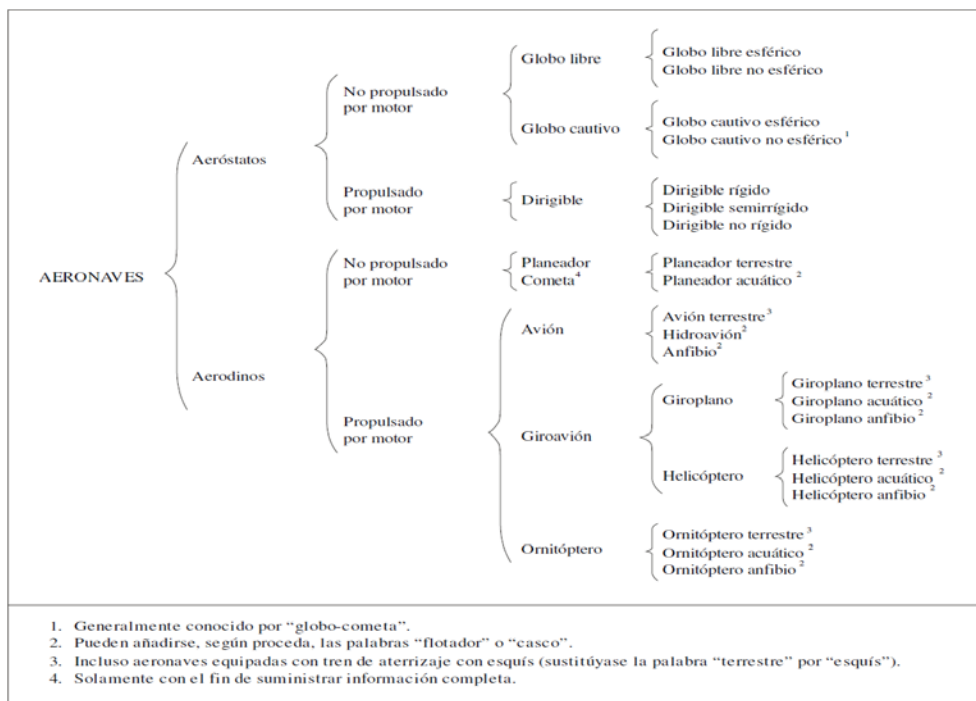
AERONAVES

Aeróstatos

No propulsado por motor

Globo libre

Globo libre esférico
Globo libre no esférico

Globo cautivo

Globo cautivo esférico
Globo cautivo no esférico $^1$

Propulsado por motor

Dirigible

Dirigible rígido
Dirigible semirrígido
Dirigible no rígido

Aerodinos

No propulsado por motor

Planeador
Cometa$^4$

Planeador terrestre
Planeador acuático $^2$

Propulsado por motor

Avión

Avión terrestre$^3$
Hidroavión$^2$
Anfibio$^2$

Giroavión

Giroplano

Giroplano terrestre $^3$
Giroplano acuático $^2$
Giroplano anfibio $^2$

Helicóptero

Helicóptero terrestre $^3$
Helicóptero acuático $^2$
Helicóptero anfibio $^2$

Ornitóptero

Ornitóptero terrestre $^3$
Ornitóptero acuático $^2$
Ornitóptero anfibio $^2$

1. Generalmente conocido por "globo-cometa".
2. Pueden añadirse, según proceda, las palabras "flotador" o "casco".
3. Incluso aeronaves equipadas con tren de aterrizaje con esquís (sustitúyase la palabra "terrestre" por "esquís").
4. Solamente con el fin de suministrar información completa.